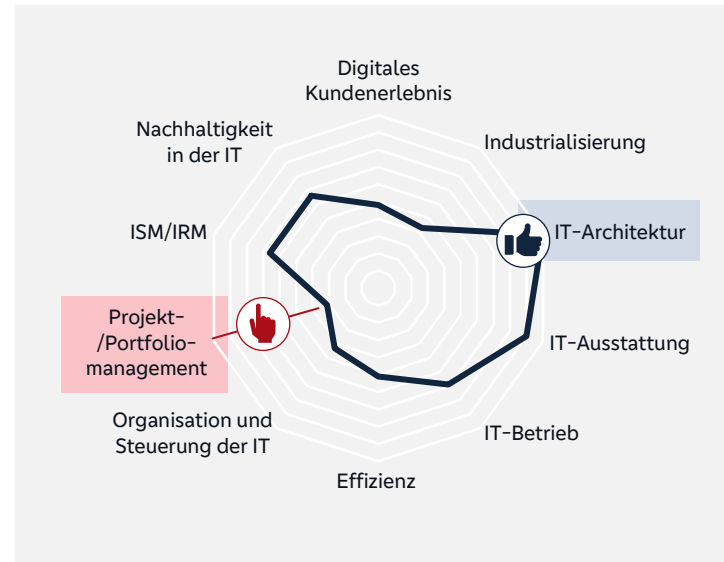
Digitales Kundenerlebnis

Industrialisierung

IT-Architektur

IT-Ausstattung

IT-Betrieb

Effizienz

Organisation und Steuerung der IT

Projekt-/Portfolio-management

ISM/IRM

Nachhaltigkeit in der IT